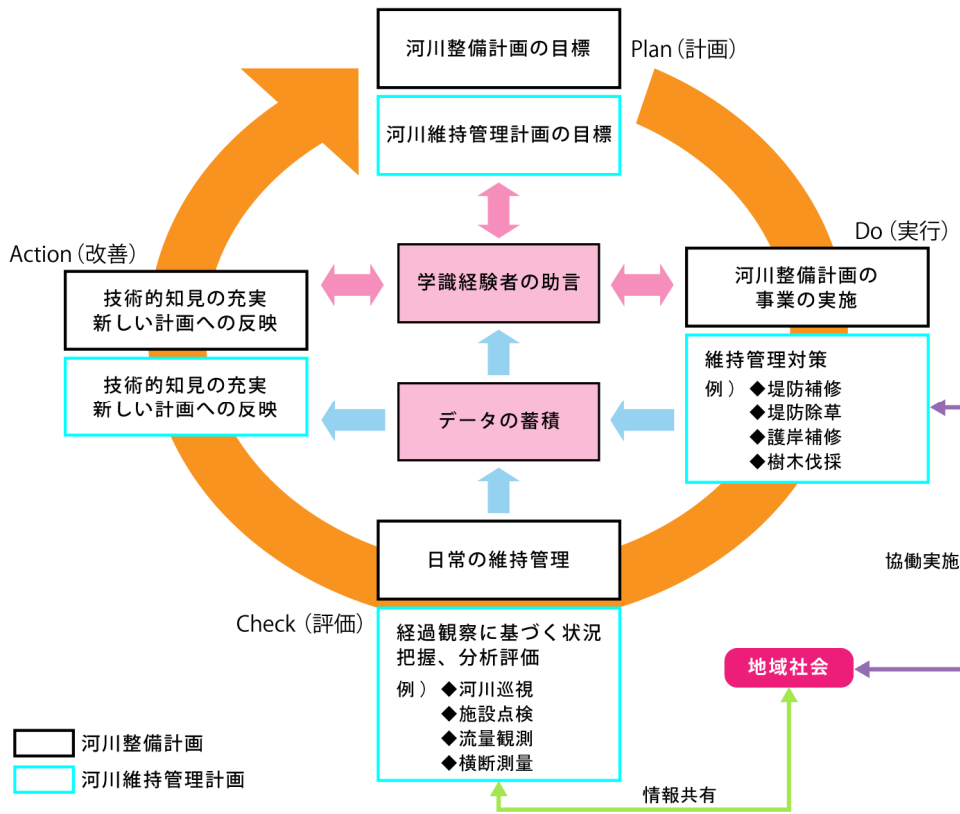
河川整備計画の目標

Plan（計画）

河川維持管理計画の目標

Do（実行）

Action（改善）

学識経験者の助言

河川整備計画の事業の実施

技術的知見の充実
新しい計画への反映

維持管理対策
例）◆堤防補修
◆堤防除草
◆護岸補修
◆樹木伐採

技術的知見の充実
新しい計画への反映

データの蓄積

日常の維持管理

協働実施

Check（評価）

経過観察に基づく状況把握、分析評価
例）◆河川巡視
◆施設点検
◆流量観測
◆横断測量

地域社会

情報共有

河川整備計画

河川維持管理計画